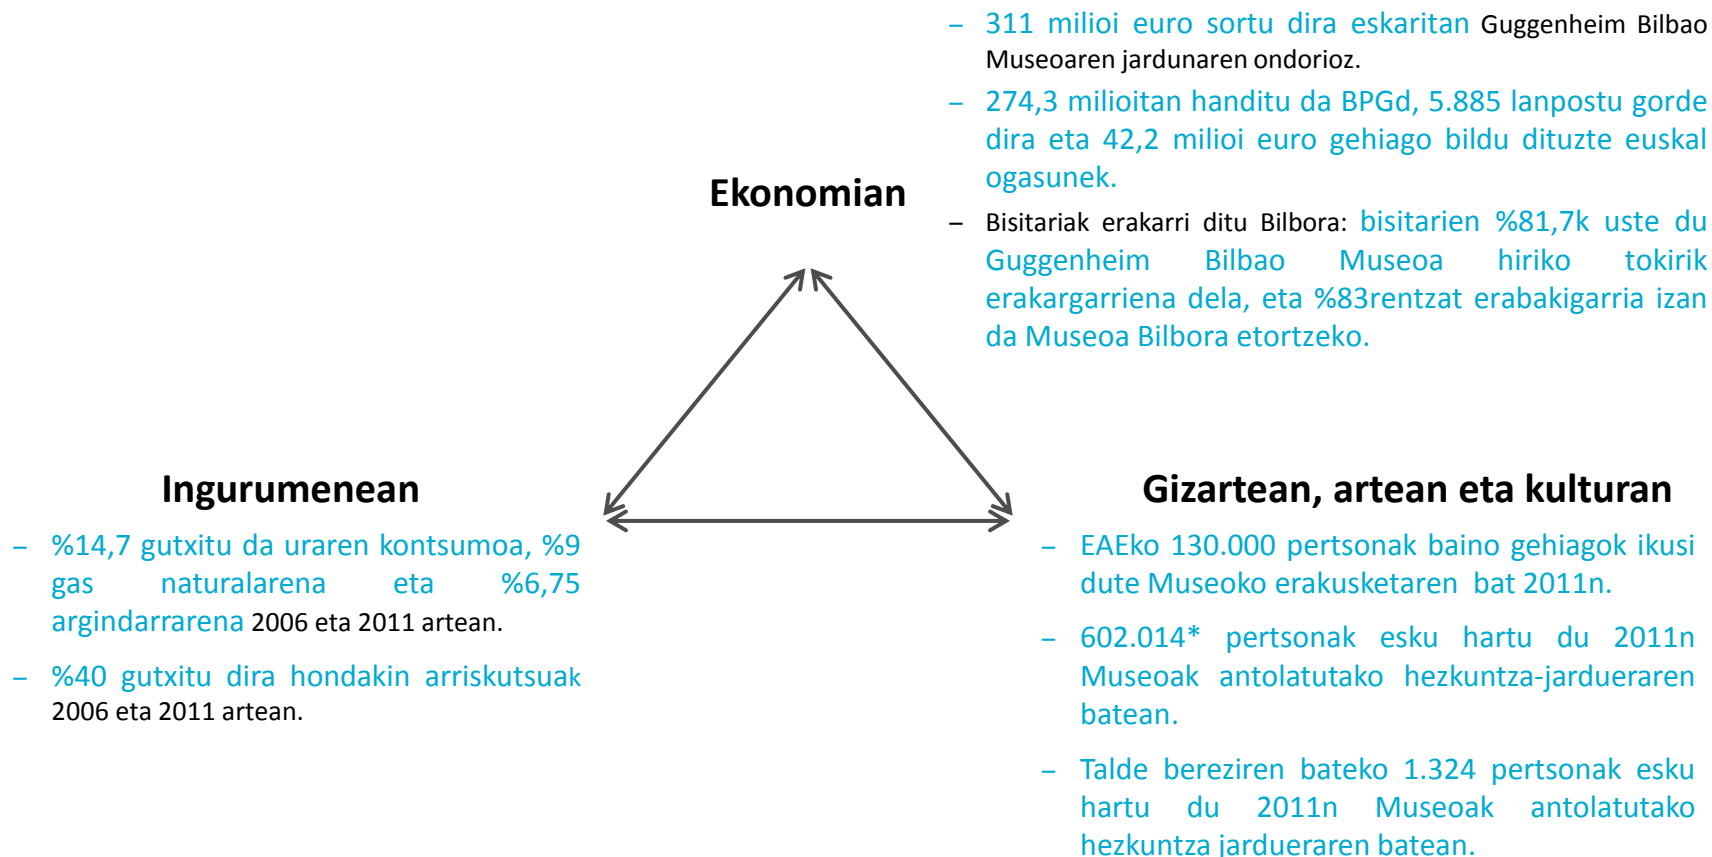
Ekonomian

– 311 milioi euro sortu dira eskaritan Guggenheim Bilbao Museoaren jardunaren ondorioz.

– 274,3 milioitan handitu da BPGd, 5.885 lanpostu gorde dira eta 42,2 milioi euro gehiago bildu dituzte euskal ogasunek.

– Bisitariak erakarri ditu Bilbora: bisitarien %81,7k uste du Guggenheim Bilbao Museoa hiriko tokirik erakargarriena dela, eta %83rentzat erabakigarria izan da Museoa Bilbora etortzeko.

Ingurumenean

– %14,7 gutxitu da uraren kontsumoa, %9 gas naturalarena eta %6,75 argindarrarena 2006 eta 2011 artean.

– %40 gutxitu dira hondakin arriskutsuak 2006 eta 2011 artean.

Gizartean, artean eta kulturan

– EAEko 130.000 pertsonak baino gehiagok ikusi dute Museoko erakusketaren bat 2011n.

– 602.014* pertsonak esku hartu du 2011n Museoak antolatutako hezkuntza-jardueraren batean.

– Talde bereziren bateko 1.324 pertsonak esku hartu du 2011n Museoak antolatutako hezkuntza jardueraren batean.